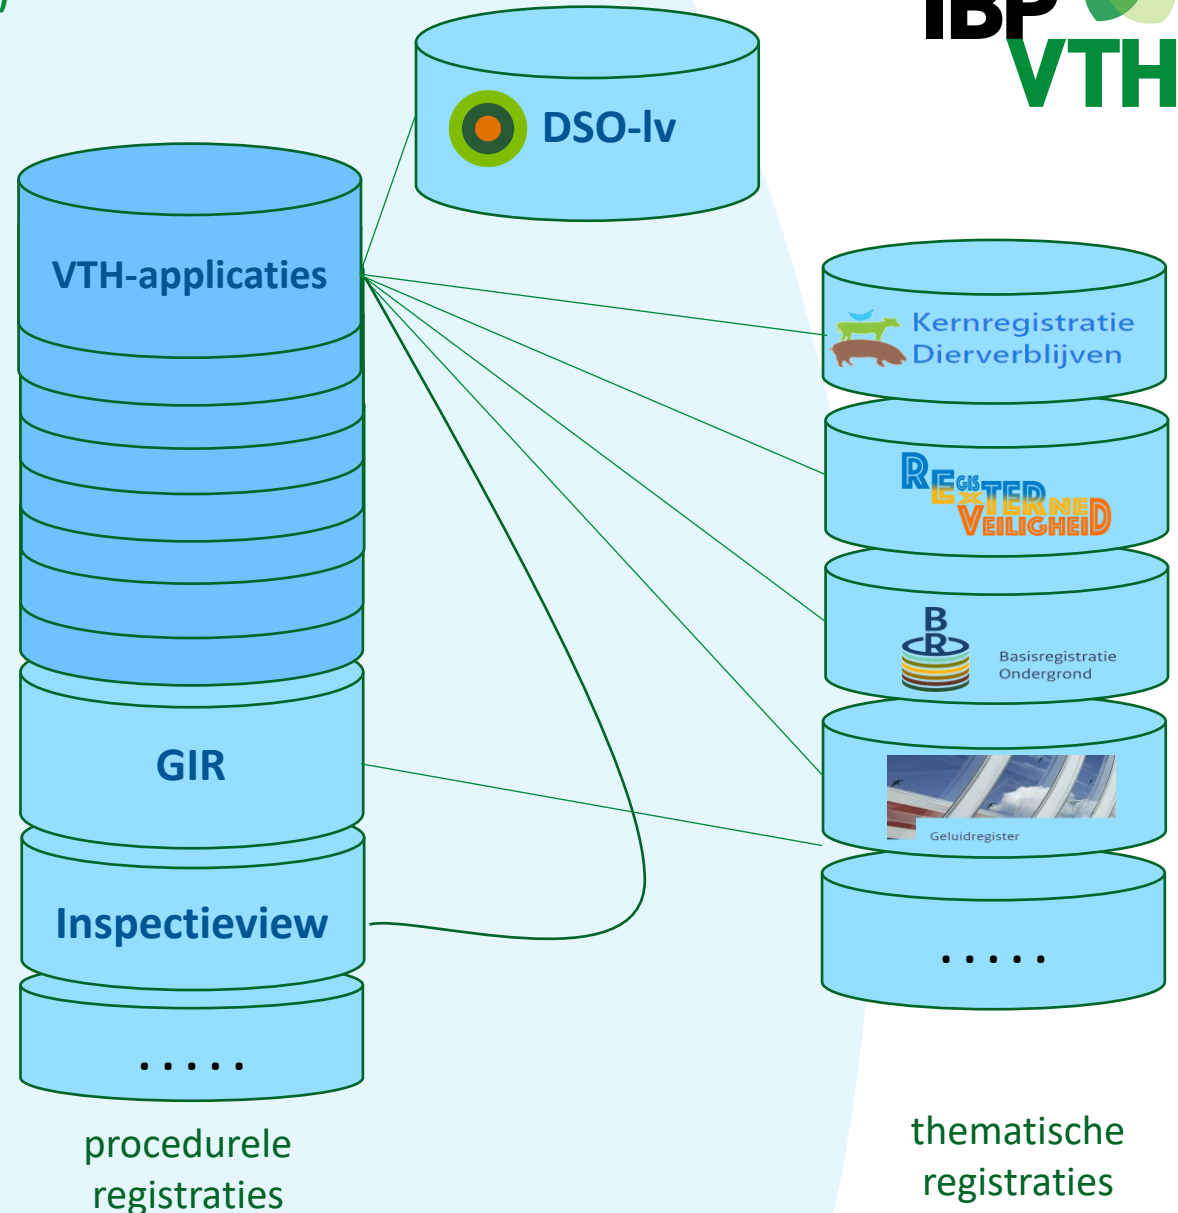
IBP VTH

DSO-lv

VTH-applicaties

Kernregistratie Dierverblijven

REGISTER EXTERNE VEILIGHEID

B R Basisregistratie Ondergrond

Geluidregister

.....

GIR

Inspectieview

.....

procedurele registraties

thematische registraties